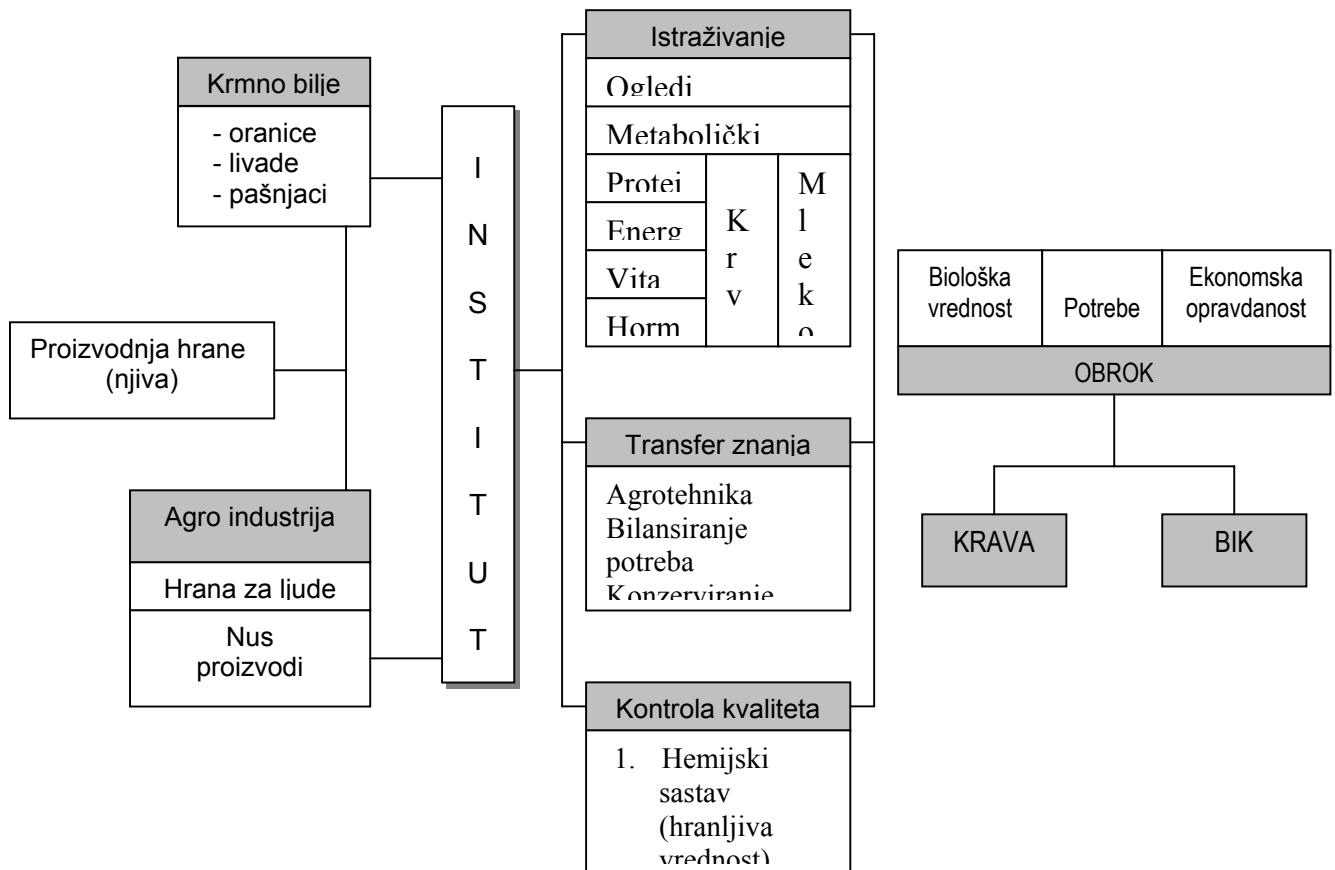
Krmno bilje

- oranice
- livade
- pašnjaci

Proizvodnja hrane (njiva)

Agro industrija

Hrana za ljude

Nus proizvodi

I N S T I T U T

Istraživanje

Ogledi

Metabolički

Protei

Energ

Vita

Horm

K r v

M l e k o

Transfer znanja

Agrotehnika
Bilansiranje potreba
Konzerviranje

Kontrola kvaliteta

1. Hemijski sastav (hranljiva vrednost)

| Biološka vrednost | Potrebe | Ekonomska opravdanost |
|---|---|---|

OBROK

KRAVA

BIK